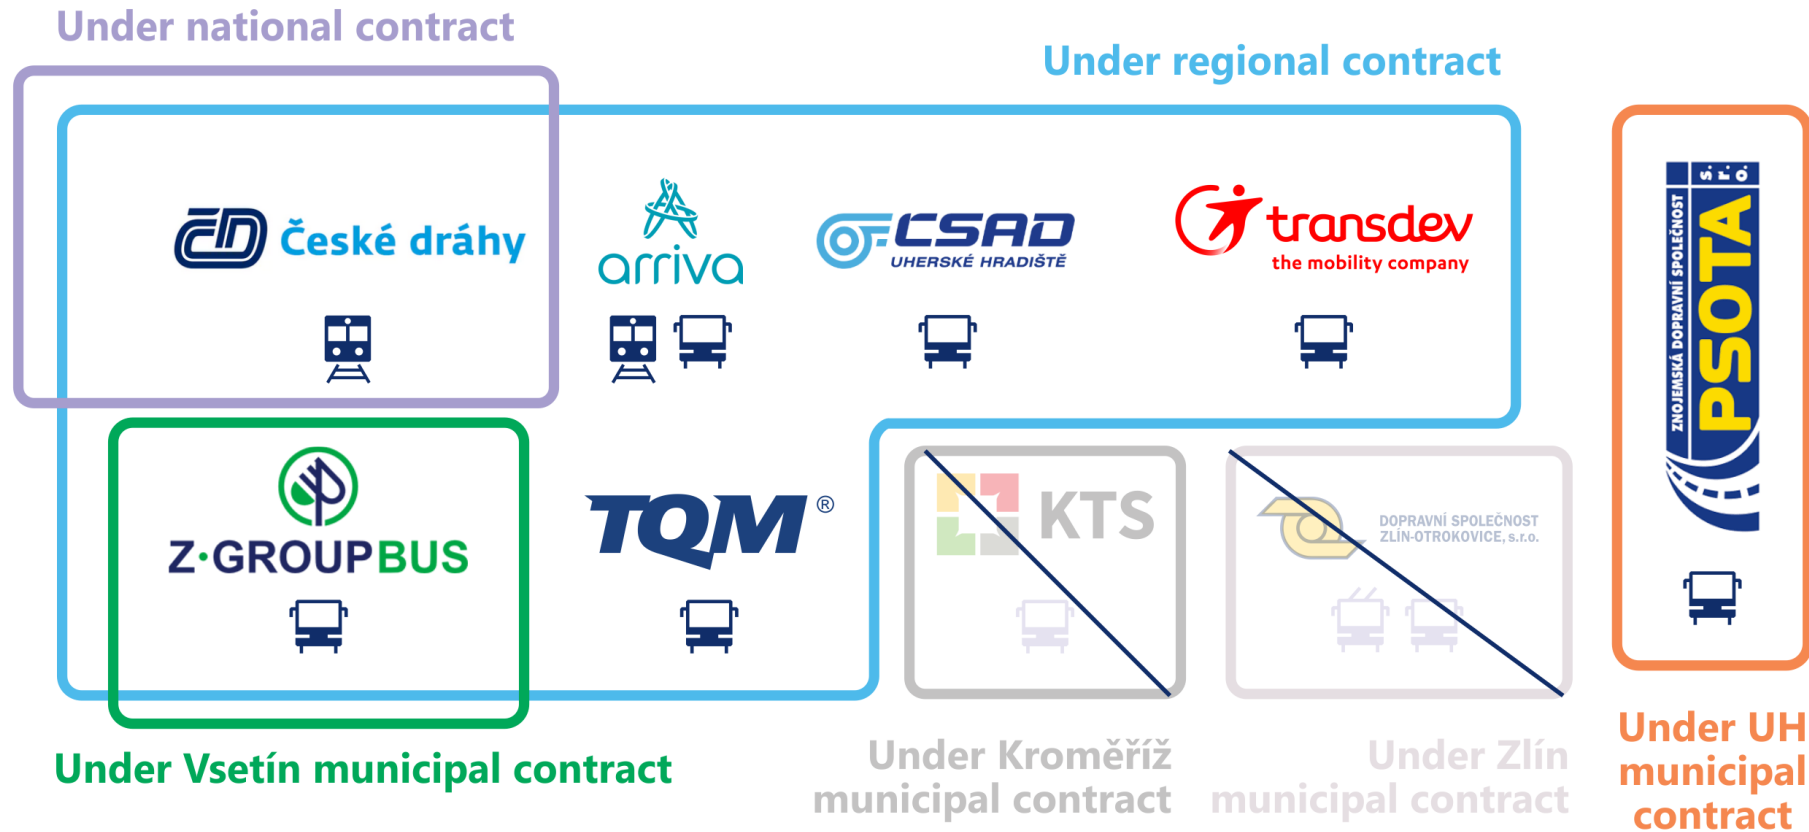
Under national contract

Under regional contract

České dráhy

arriva

CSAD
UHERSKÉ HRADIŠTĚ

transdev
the mobility company

ZNOJEMSKÁ DOPRAVNÍ SPOLEČNOST
s. r. o.
PSOTA

Z·GROUPBUS

TQM®

KTS

DOPRAVNÍ SPOLEČNOST
ZLÍN-OTROKOVICE, s.r.o.

Under Vsetín municipal contract

Under Kroměříž municipal contract

Under Zlín municipal contract

Under UH municipal contract